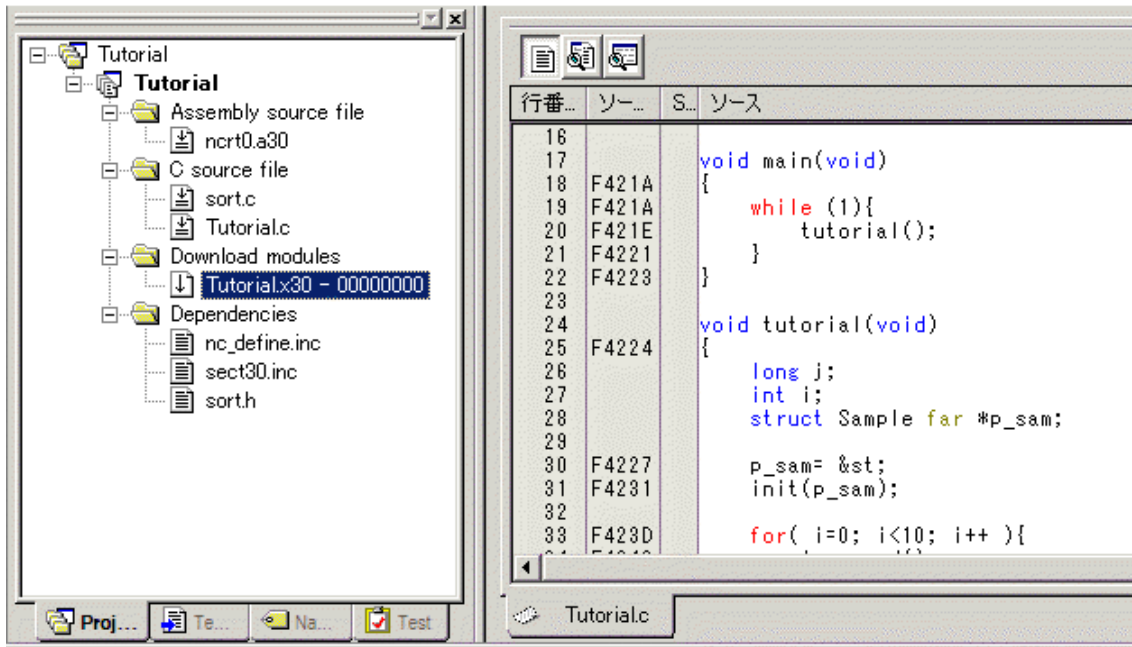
Tutorial
Tutorial
Assembly source file
ncrt0.a30
C source file
sort.c
Tutorial.c
Download modules
Tutorial.x30 - 00000000
Dependencies
nc_define.inc
sect30.inc
sort.h

Proj... Te... Na... Test

| 行番... | ソー... | S... | ソース |
|---|---|---|---|
| 16 | | | |
| 17 | | | void main(void) |
| 18 | F421A | | { |
| 19 | F421A | | while (1){ |
| 20 | F421E | | tutorial(); |
| 21 | F4221 | | } |
| 22 | F4223 | | } |
| 23 | | | |
| 24 | | | void tutorial(void) |
| 25 | F4224 | | { |
| 26 | | | long j; |
| 27 | | | int i; |
| 28 | | | struct Sample far *p_sam; |
| 29 | | | |
| 30 | F4227 | | p_sam= &st; |
| 31 | F4231 | | init(p_sam); |
| 32 | | | |
| 33 | F423D | | for( i=0; i<10; i++ ){ |

Tutorial.c